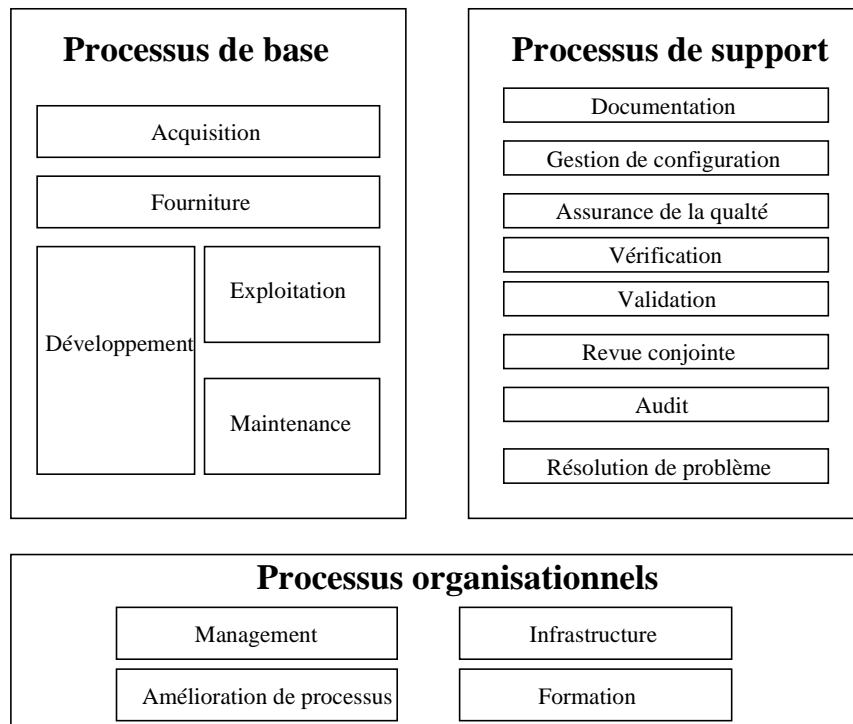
Processus de base

Acquisition

Fourniture

Développement

Exploitation

Maintenance

Processus de support

Documentation

Gestion de configuration

Assurance de la qualté

Vérification

Validation

Revue conjointe

Audit

Résolution de problème

Processus organisationnels

Management

Infrastructure

Amélioration de processus

Formation